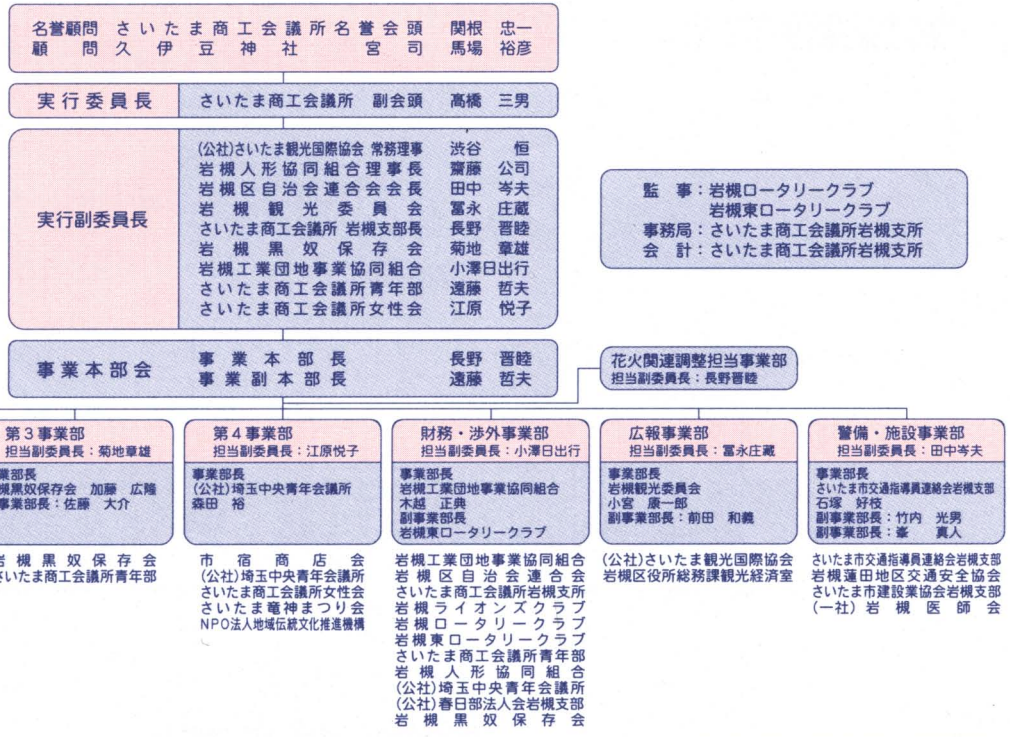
名誉顧問　さいたま商工会議所名誉会頭　関根　忠一
顧　問　久伊豆神社　宮司　馬場　裕彦

実行委員長　さいたま商工会議所　副会頭　髙橋　三男

実行副委員長
(公社)さいたま観光国際協会 常務理事　渋谷　恒
岩槻人形協同組合理事長　齋藤　公司
岩槻区自治会連合会会長　田中　孝夫
岩槻観光委員会　冨永　庄蔵
さいたま商工会議所 岩槻支部長　長野　晋睦
岩槻黒奴保存会　菊地　章雄
岩槻工業団地事業協同組合　小澤日出行
さいたま商工会議所青年部　遠藤　哲夫
さいたま商工会議所女性会　江原　悦子

監　事：岩槻ロータリークラブ
岩槻東ロータリークラブ
事務局：さいたま商工会議所岩槻支所
会　計：さいたま商工会議所岩槻支所

事業本部会
事業本部長　長野　晋睦
事業副本部長　遠藤　哲夫

花火関連調整担当事業部
担当副委員長：長野晋睦

第３事業部
担当副委員長：菊地章雄
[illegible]業部長
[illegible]槻黒奴保存会　加藤　広隆
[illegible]事業部長：佐藤　大介
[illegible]岩槻黒奴保存会
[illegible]さいたま商工会議所青年部

第４事業部
担当副委員長：江原悦子
事業部長
(公社)埼玉中央青年会議所
森田　裕
市宿商店会
(公社)埼玉中央青年会議所
さいたま商工会議所女性会
さいたま竜神まつり会
NPO法人地域伝統文化推進機構

財務・渉外事業部
担当副委員長：小澤日出行
事業部長
岩槻工業団地事業協同組合
木越　正典
副事業部長
岩槻東ロータリークラブ
岩槻工業団地事業協同組合
岩槻区自治会連合会
さいたま商工会議所岩槻支所
岩槻ライオンズクラブ
岩槻ロータリークラブ
岩槻東ロータリークラブ
さいたま商工会議所青年部
岩槻人形協同組合
(公社)埼玉中央青年会議所
(公社)春日部法人会岩槻支部
岩槻黒奴保存会

広報事業部
担当副委員長：冨永庄蔵
事業部長
岩槻観光委員会
小宮　康一郎
副事業部長：前田　和義
(公社)さいたま観光国際協会
岩槻区役所総務課観光経済室

警備・施設事業部
担当副委員長：田中孝夫
事業部長
さいたま市交通指導員連絡会岩槻支部
石塚　好枝
副事業部長：竹内　光男
副事業部長：峯　真人
さいたま市交通指導員連絡会岩槻支部
岩槻蓮田地区交通安全協会
さいたま市建設業協会岩槻支部
(一社)岩槻医師会